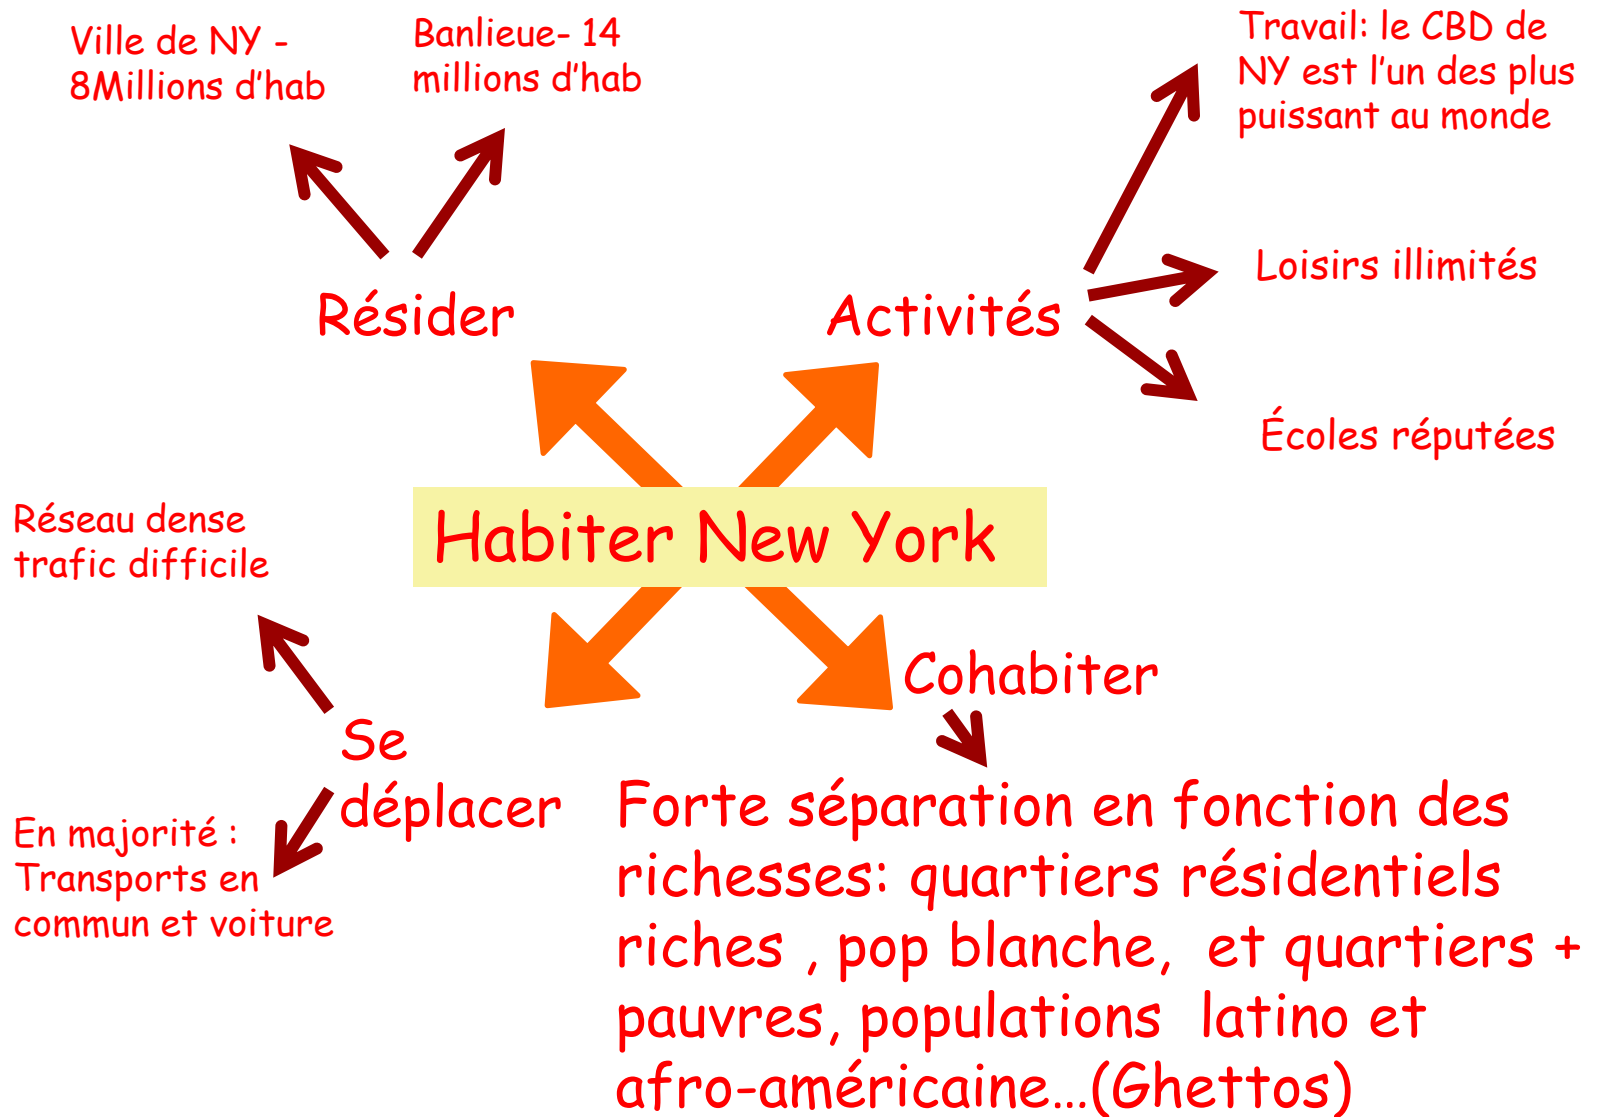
Ville de NY - 8Millions d'hab

Banlieue- 14 millions d'hab

Travail: le CBD de NY est l'un des plus puissant au monde

Résider

Activités

Loisirs illimités

Écoles réputées

Réseau dense trafic difficile

Habiter New York

Cohabiter

Se déplacer

En majorité : Transports en commun et voiture

Forte séparation en fonction des richesses: quartiers résidentiels riches , pop blanche, et quartiers + pauvres, populations latino et afro-américaine…(Ghettos)